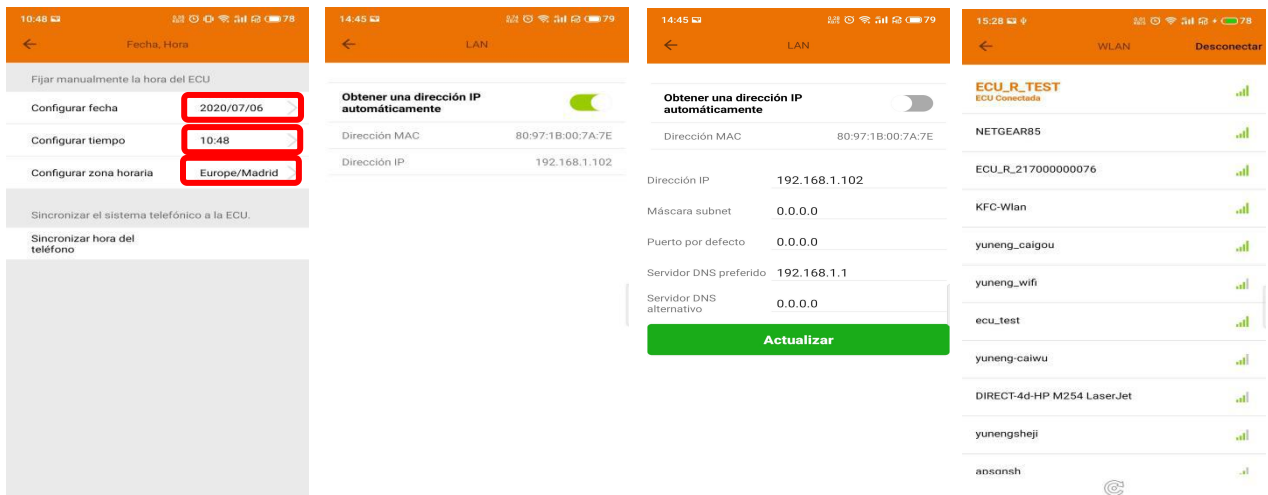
10:48 78

Fecha, Hora

Fijar manualmente la hora del ECU

Configurar fecha 2020/07/06

Configurar tiempo 10:48

Configurar zona horaria Europe/Madrid

Sincronizar el sistema telefónico a la ECU.

Sincronizar hora del teléfono

14:45 79

LAN

Obtener una dirección IP automáticamente

Dirección MAC 80:97:1B:00:7A:7E

Dirección IP 192.168.1.102

14:45 79

LAN

Obtener una dirección IP automáticamente

Dirección MAC 80:97:1B:00:7A:7E

Dirección IP 192.168.1.102

Máscara subnet 0.0.0.0

Puerto por defecto 0.0.0.0

Servidor DNS preferido 192.168.1.1

Servidor DNS alternativo 0.0.0.0

Actualizar

15:28 78

WLAN

Desconectar

ECU_R_TEST
ECU Conectada

NETGEAR85

ECU_R_217000000076

KFC-Wlan

yuneng_caigou

yuneng_wifi

ecu_test

yuneng-caiwu

DIRECT-4d-HP M254 LaserJet

yunengsheji

apsgnsh